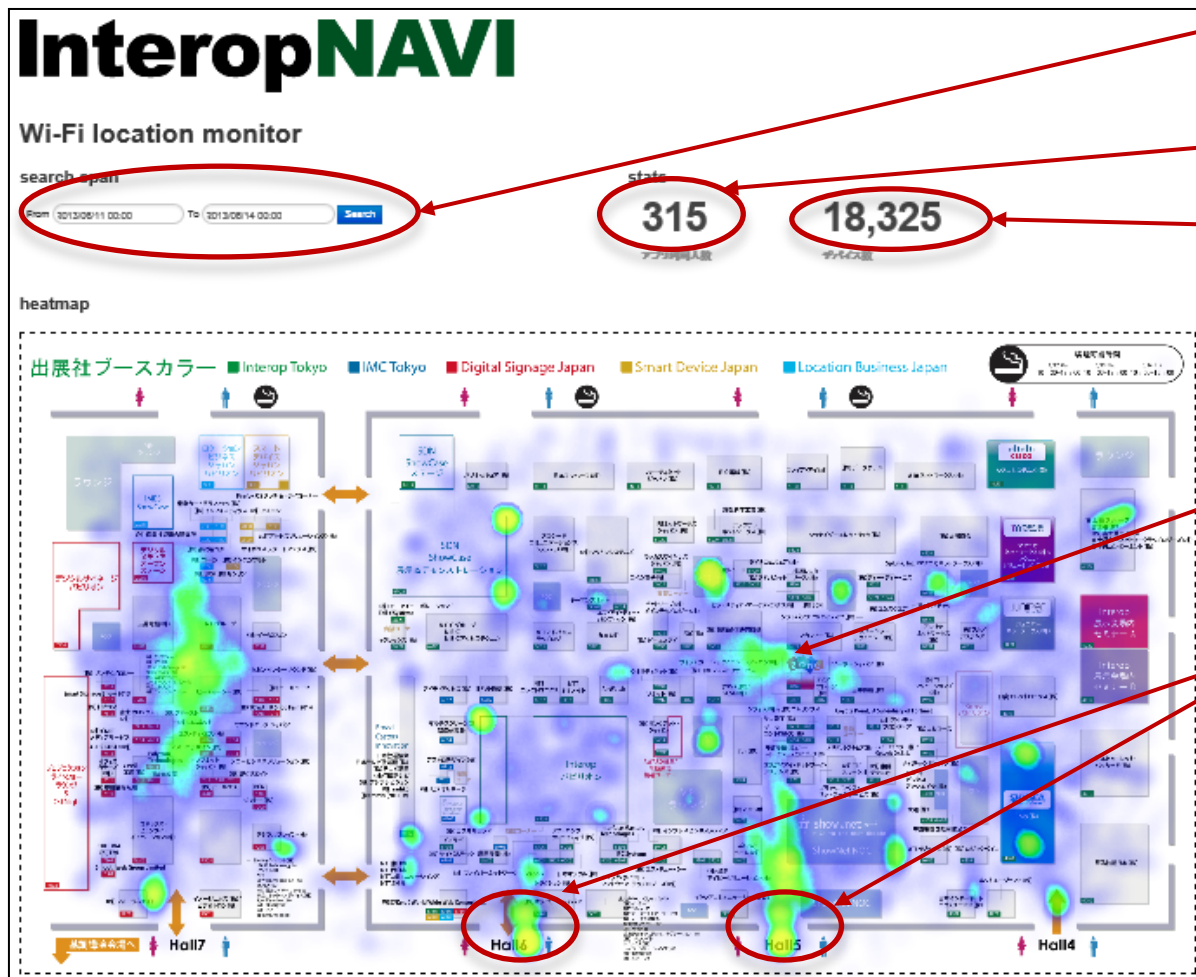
InteropNAVI

Wi-Fi location monitor

search span

From 2013/06/11 00:00 To 2013/06/14 00:00 Search

stats

315
アプリ利用人数

18,325
デバイス数

heatmap

出展社ブースカラー ■Interop Tokyo ■IMC Tokyo ■Digital Signage Japan ■Smart Device Japan ■Location Business Japan

Interop パビリオン

Hall7

Hall6

Hall5

Hall4